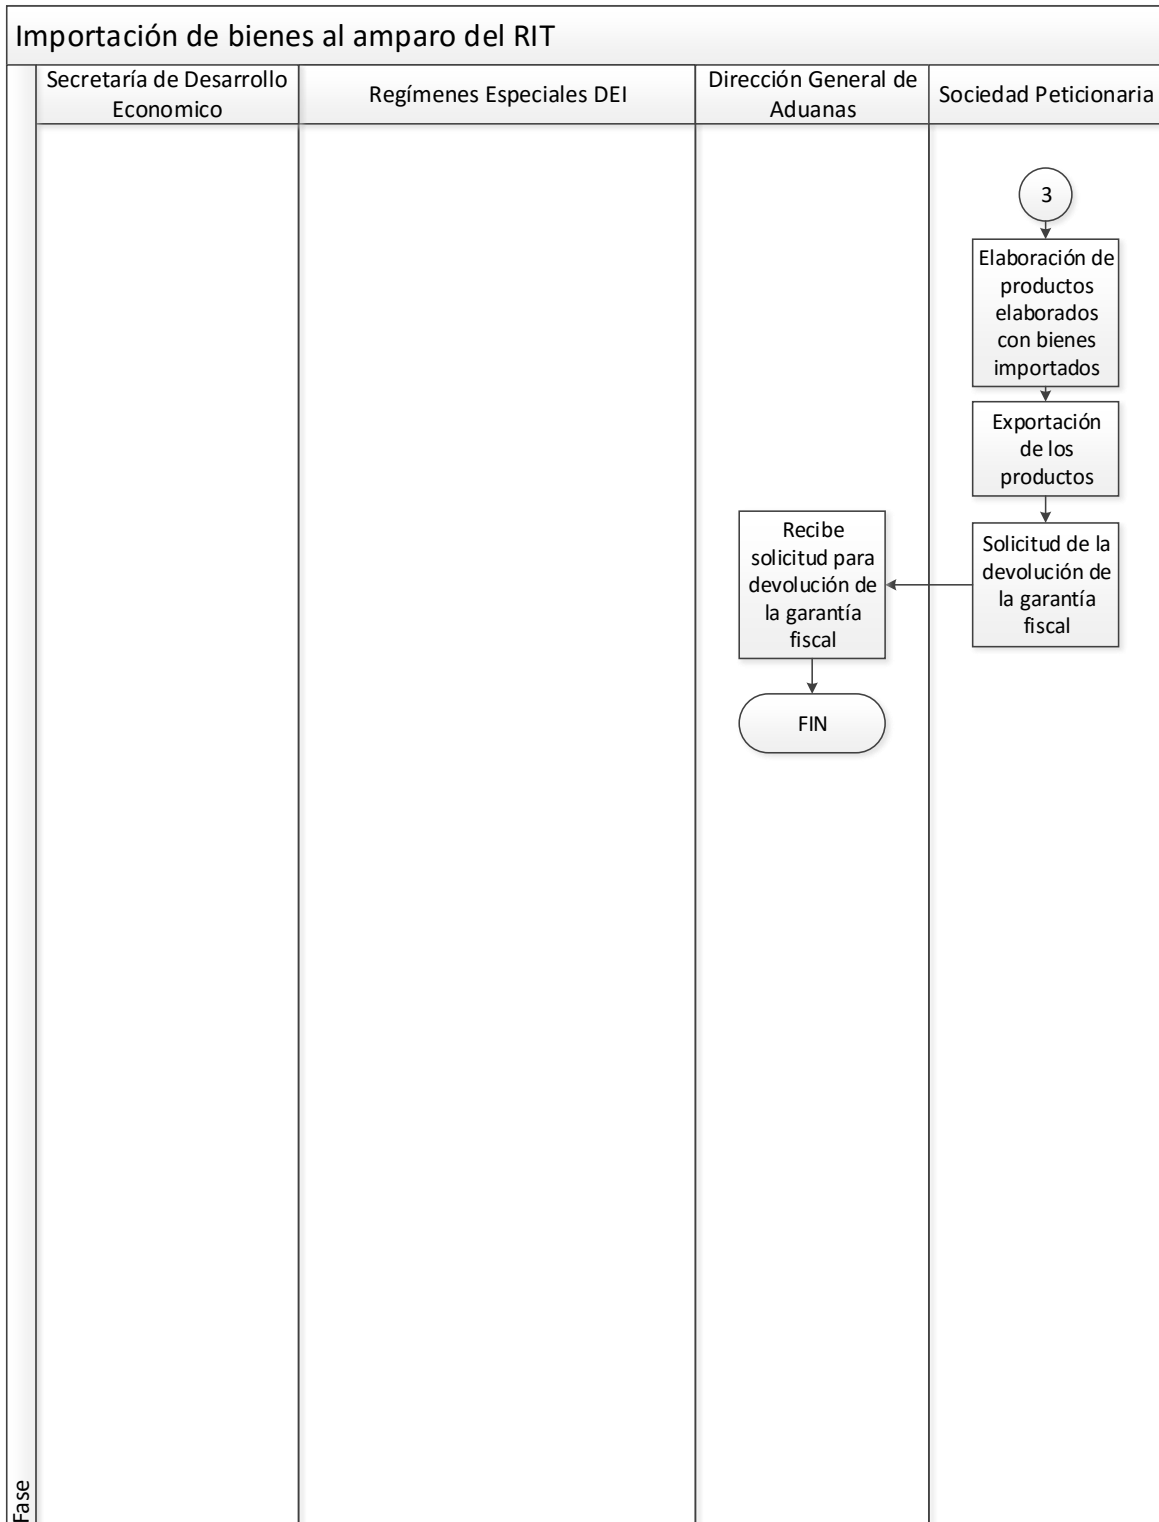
Importación de bienes al amparo del RIT

Secretaría de Desarrollo Economico

Regímenes Especiales DEI

Dirección General de Aduanas

Sociedad Peticionaria

3

Elaboración de productos elaborados con bienes importados

Exportación de los productos

Solicitud de la devolución de la garantía fiscal

Recibe solicitud para devolución de la garantía fiscal

FIN

Fase